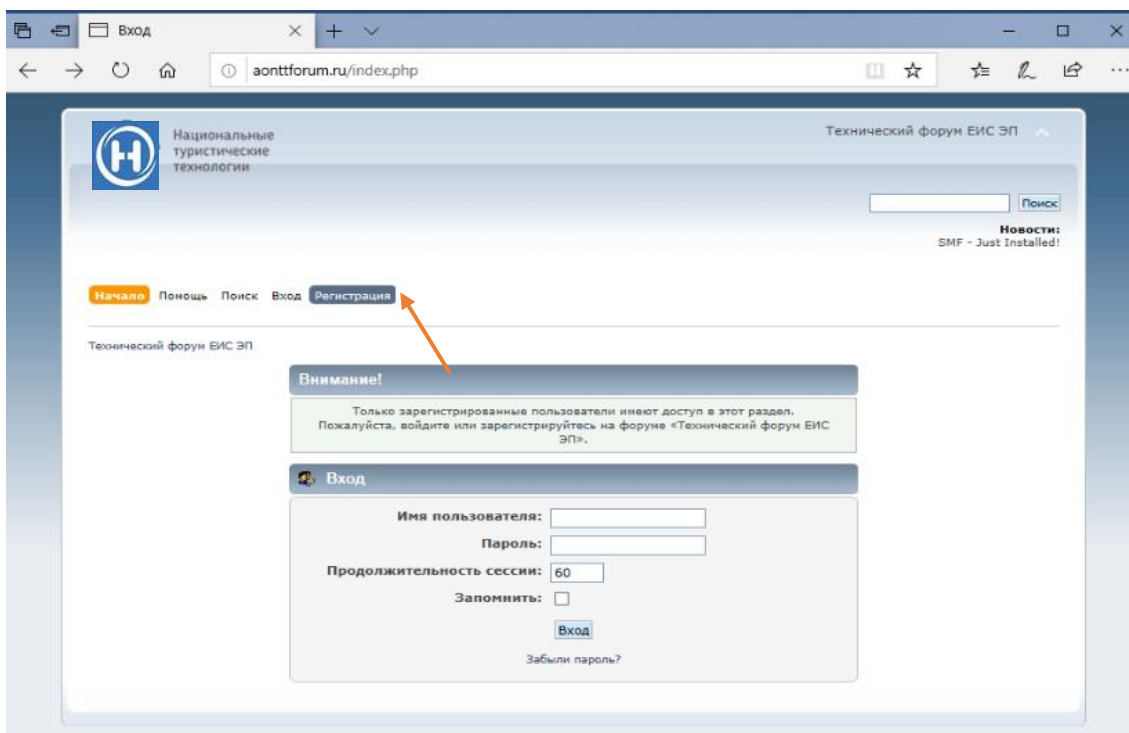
Вход

aonttforum.ru/index.php

Национальные туристические технологии

Технический форум ЕИС ЭП

Поиск

Новости:
SMF - Just Installed!

Начало Помощь Поиск Вход Регистрация

Технический форум ЕИС ЭП

Внимание!

Только зарегистрированные пользователи имеют доступ в этот раздел. Пожалуйста, войдите или зарегистрируйтесь на форуме «Технический форум ЕИС ЭП».

Вход

Имя пользователя:

Пароль:

Продолжительность сессии: 60

Запомнить:

Вход

Забыли пароль?